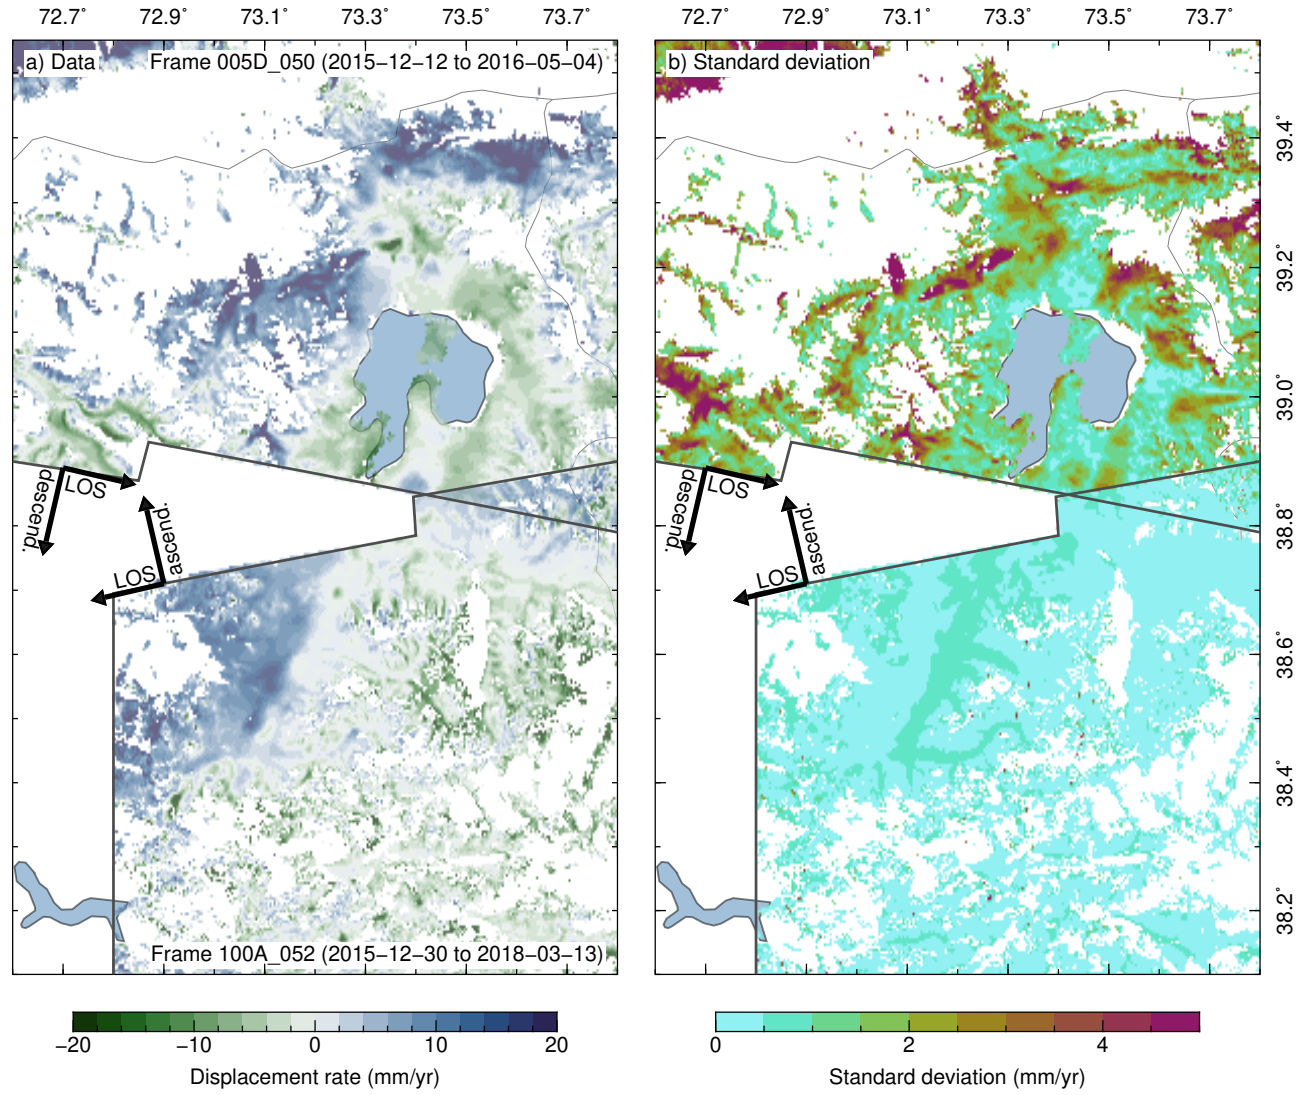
72.7˚ 72.9˚ 73.1˚ 73.3˚ 73.5˚ 73.7˚

a) Data Frame 005D_050 (2015−12−12 to 2016−05−04)

LOS
descend.
ascend.
LOS

Frame 100A_052 (2015−12−30 to 2018−03−13)

−20 −10 0 10 20
Displacement rate (mm/yr)

72.7˚ 72.9˚ 73.1˚ 73.3˚ 73.5˚ 73.7˚

b) Standard deviation

39.4˚
39.2˚
39.0˚
38.8˚
38.6˚
38.4˚
38.2˚

LOS
descend.
ascend.
LOS

0 2 4
Standard deviation (mm/yr)